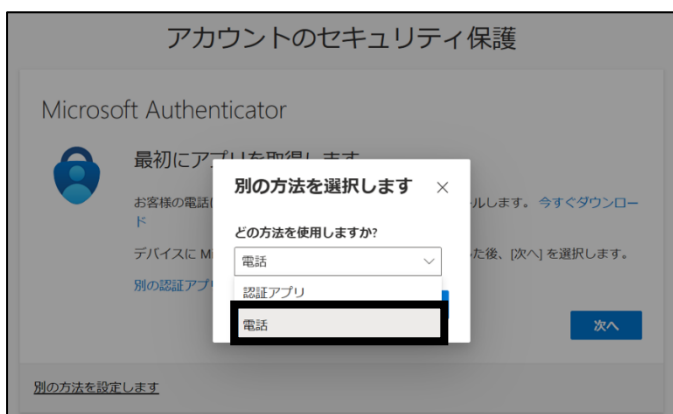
アカウントのセキュリティ保護

Microsoft Authenticator

最初にアプリを取得します

お客様の電話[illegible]ルします。今すぐダウンロード

デバイスに M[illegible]た後、[次へ] を選択します。

別の認証アプ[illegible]

次へ

別の方法を設定します

別の方法を選択します ×

どの方法を使用しますか?

電話

認証アプリ

電話